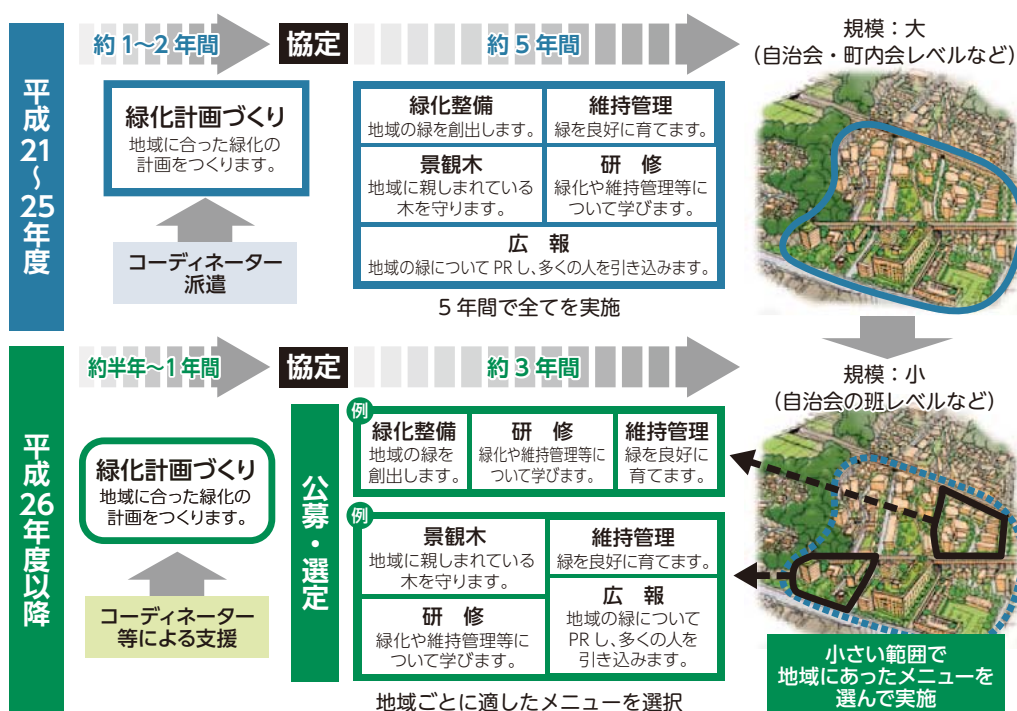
平成21~25年度

約1~2年間

協定

約5年間

規模：大
（自治会・町内会レベルなど）

緑化計画づくり
地域に合った緑化の計画をつくります。

コーディネーター派遣

| 緑化整備<br>地域の緑を創出します。 | 維持管理<br>緑を良好に育てます。 |
|---|---|
| 景観木<br>地域に親しまれている木を守ります。 | 研　修<br>緑化や維持管理等について学びます。 |

広　報
地域の緑についてPRし、多くの人を引き込みます。

5年間で全てを実施

平成26年度以降

約半年~1年間

協定

約3年間

規模：小
（自治会の班レベルなど）

緑化計画づくり
地域に合った緑化の計画をつくります。

コーディネーター等による支援

公募・選定

例

| 緑化整備<br>地域の緑を創出します。 | 研　修<br>緑化や維持管理等について学びます。 | 維持管理<br>緑を良好に育てます。 |
|---|---|---|

例

| 景観木<br>地域に親しまれている木を守ります。 | 維持管理<br>緑を良好に育てます。 |
|---|---|
| 研　修<br>緑化や維持管理等について学びます。 | 広　報<br>地域の緑についてPRし、多くの人を引き込みます。 |

地域ごとに適したメニューを選択

小さい範囲で地域にあったメニューを選んで実施